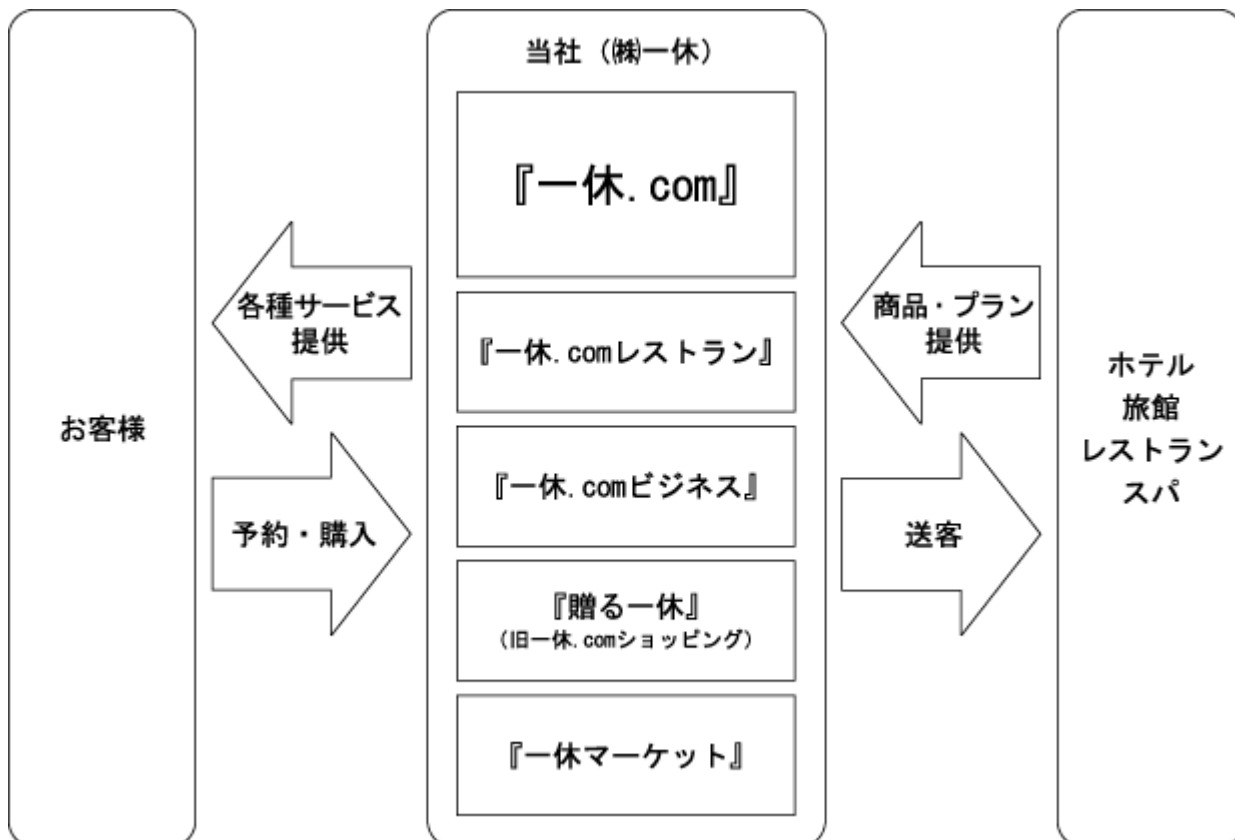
お客様

各種サービス提供

予約・購入

当社（㈱一休）

『一休.com』

『一休.comレストラン』

『一休.comビジネス』

『贈る一休』
（旧一休.comショッピング）

『一休マーケット』

商品・プラン提供

送客

ホテル
旅館
レストラン
スパ